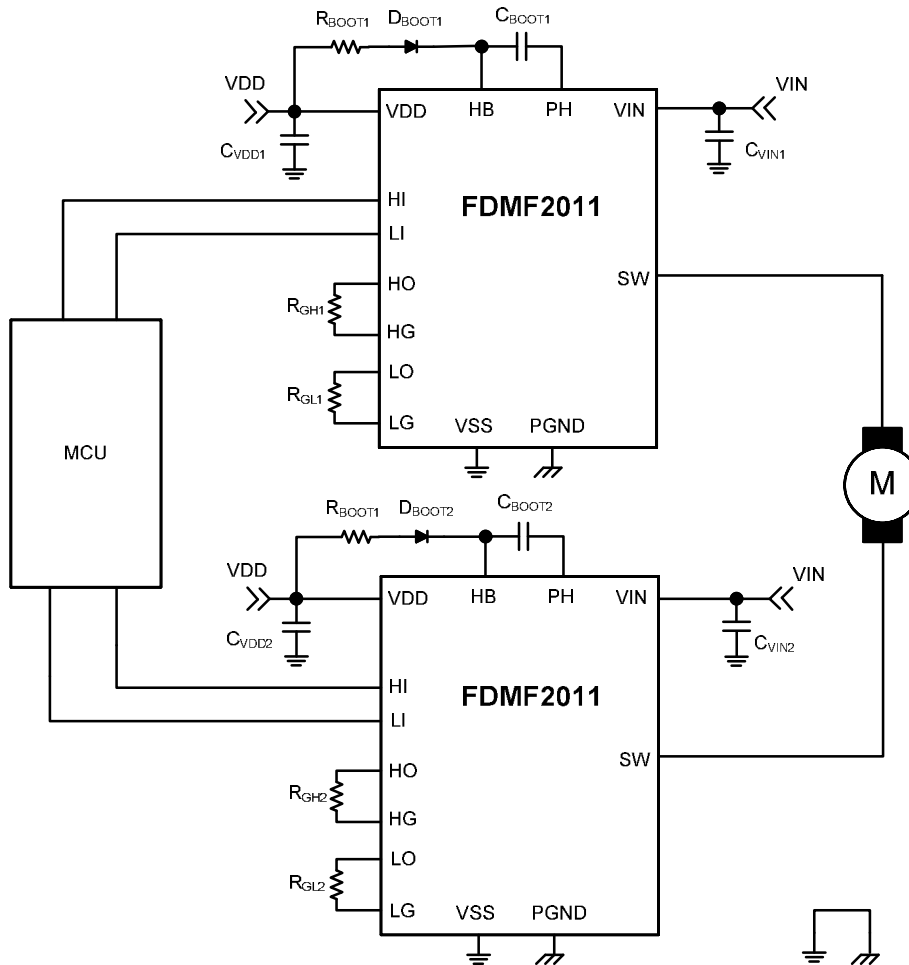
$R_{BOOT1}$ $D_{BOOT1}$ $C_{BOOT1}$

VDD

VDD HB PH VIN

VIN

$C_{VDD1}$

$C_{VIN1}$

HI

FDMF2011

LI

SW

HO

$R_{GH1}$

HG

LO

$R_{GL1}$

LG VSS PGND

MCU

M

$R_{BOOT1}$ $D_{BOOT2}$ $C_{BOOT2}$

VDD

VDD HB PH VIN

VIN

$C_{VDD2}$

$C_{VIN2}$

HI

FDMF2011

LI

SW

HO

$R_{GH2}$

HG

LO

$R_{GL2}$

LG VSS PGND